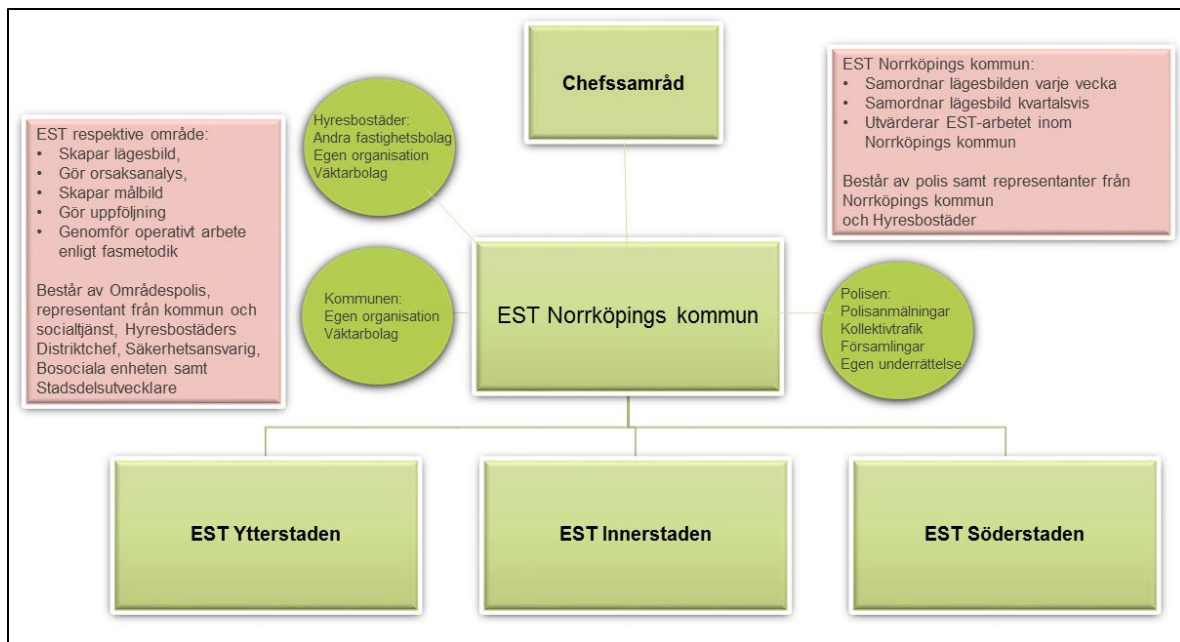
EST respektive område:
- Skapar lägesbild,
- Gör orsaksanalys,
- Skapar målbild
- Gör uppföljning
- Genomför operativt arbete enligt fasmetodik

Består av Områdespolis, representant från kommun och socialtjänst, Hyresbostäders Distriktchef, Säkerhetsansvarig, Bosociala enheten samt Stadsdelsutvecklare

Hyresbostäder:
Andra fastighetsbolag
Egen organisation
Väktarbolag

Chefssamråd

EST Norrköpings kommun:
- Samordnar lägesbilden varje vecka
- Samordnar lägesbild kvartalsvis
- Utvärderar EST-arbetet inom Norrköpings kommun

Består av polis samt representanter från Norrköpings kommun och Hyresbostäder

Kommunen:
Egen organisation
Väktarbolag

EST Norrköpings kommun

Polisen:
Polisanmälningar
Kollektivtrafik
Församlingar
Egen underrättelse

EST Ytterstaden

EST Innerstaden

EST Söderstaden